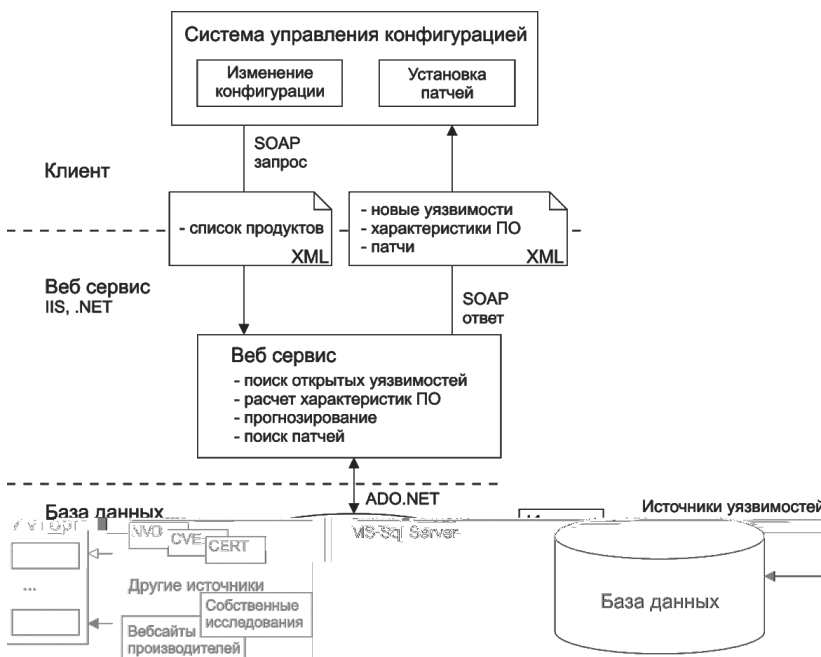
Система управления конфигурацией

Изменение конфигурации

Установка патчей

SOAP запрос

Клиент

- список продуктов

XML

- новые уязвимости
- характеристики ПО
- патчи

XML

Веб сервис
IIS, .NET

SOAP ответ

Веб сервис
- поиск открытых уязвимостей
- расчет характеристик ПО
- прогнозирование
- поиск патчей

ADO.NET

База данных

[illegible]

NVD

CVE

CERT

MS-Sql Server

Источники уязвимостей

...

Другие источники

Собственные исследования

Вебсайты производителей

База данных